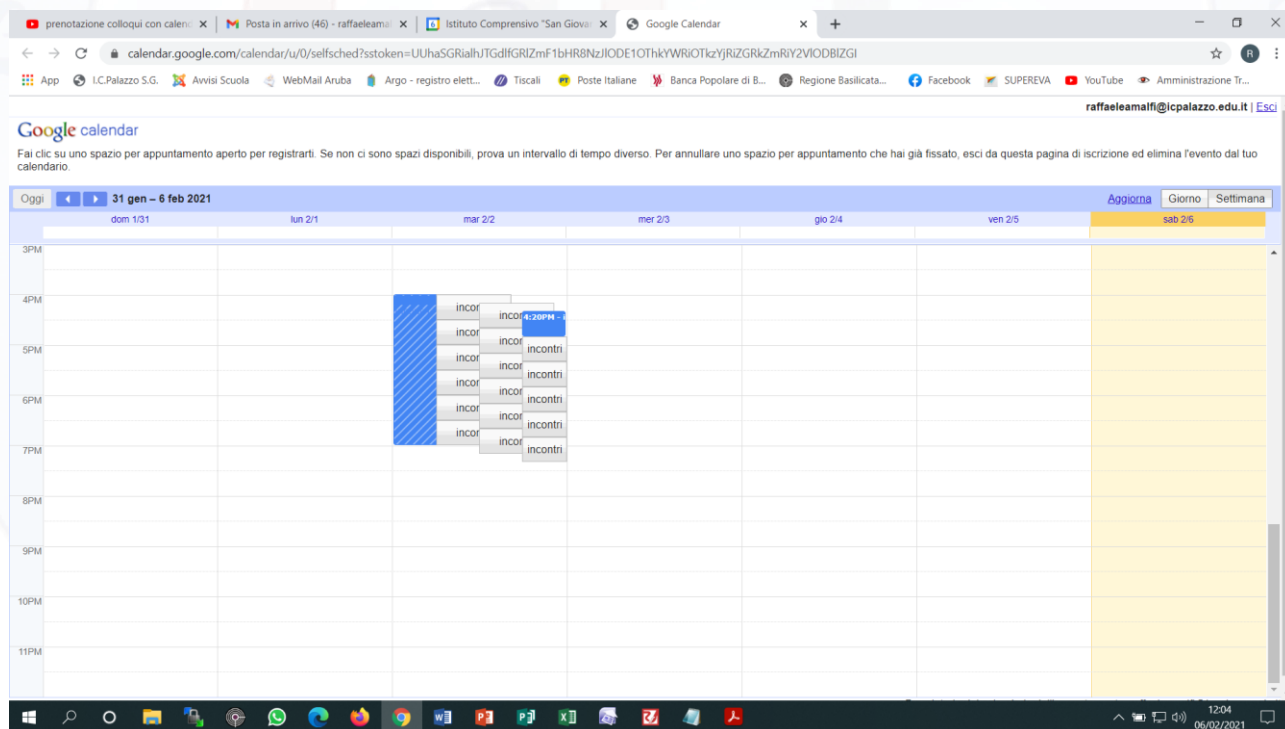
prenotazione colloqui con calend ×
Posta in arrivo (46) - raffaeleama ×
Istituto Comprensivo "San Giova ×
Google Calendar ×
+

calendar.google.com/calendar/u/0/selfsched?sstoken=UUhaSGRialhJTGdlfGRlZmF1bHR8NzJlODE1OThkYWRiOTkzYjRiZGRkZmRiY2VlODBlZGI

App
I.C.Palazzo S.G.
Avvisi Scuola
WebMail Aruba
Argo - registro elett...
Tiscali
Poste Italiane
Banca Popolare di B...
Regione Basilicata...
Facebook
SUPEREVA
YouTube
Amministrazione Tr...

raffaeleamalfi@icpalazzo.edu.it | Esci

Google calendar

Fai clic su uno spazio per appuntamento aperto per registrarti. Se non ci sono spazi disponibili, prova un intervallo di tempo diverso. Per annullare uno spazio per appuntamento che hai già fissato, esci da questa pagina di iscrizione ed elimina l'evento dal tuo calendario.

Oggi
31 gen – 6 feb 2021
Aggiorna
Giorno
Settimana

dom 1/31
lun 2/1
mar 2/2
mer 2/3
gio 2/4
ven 2/5
sab 2/6

3PM
4PM
5PM
6PM
7PM
8PM
9PM
10PM
11PM

incon
incon
incon
incon
incon
incon
incor
incor
incor
incor
incor
incor
4:20PM
incontri
incontri
incontri
incontri
incontri

12:04
06/02/2021